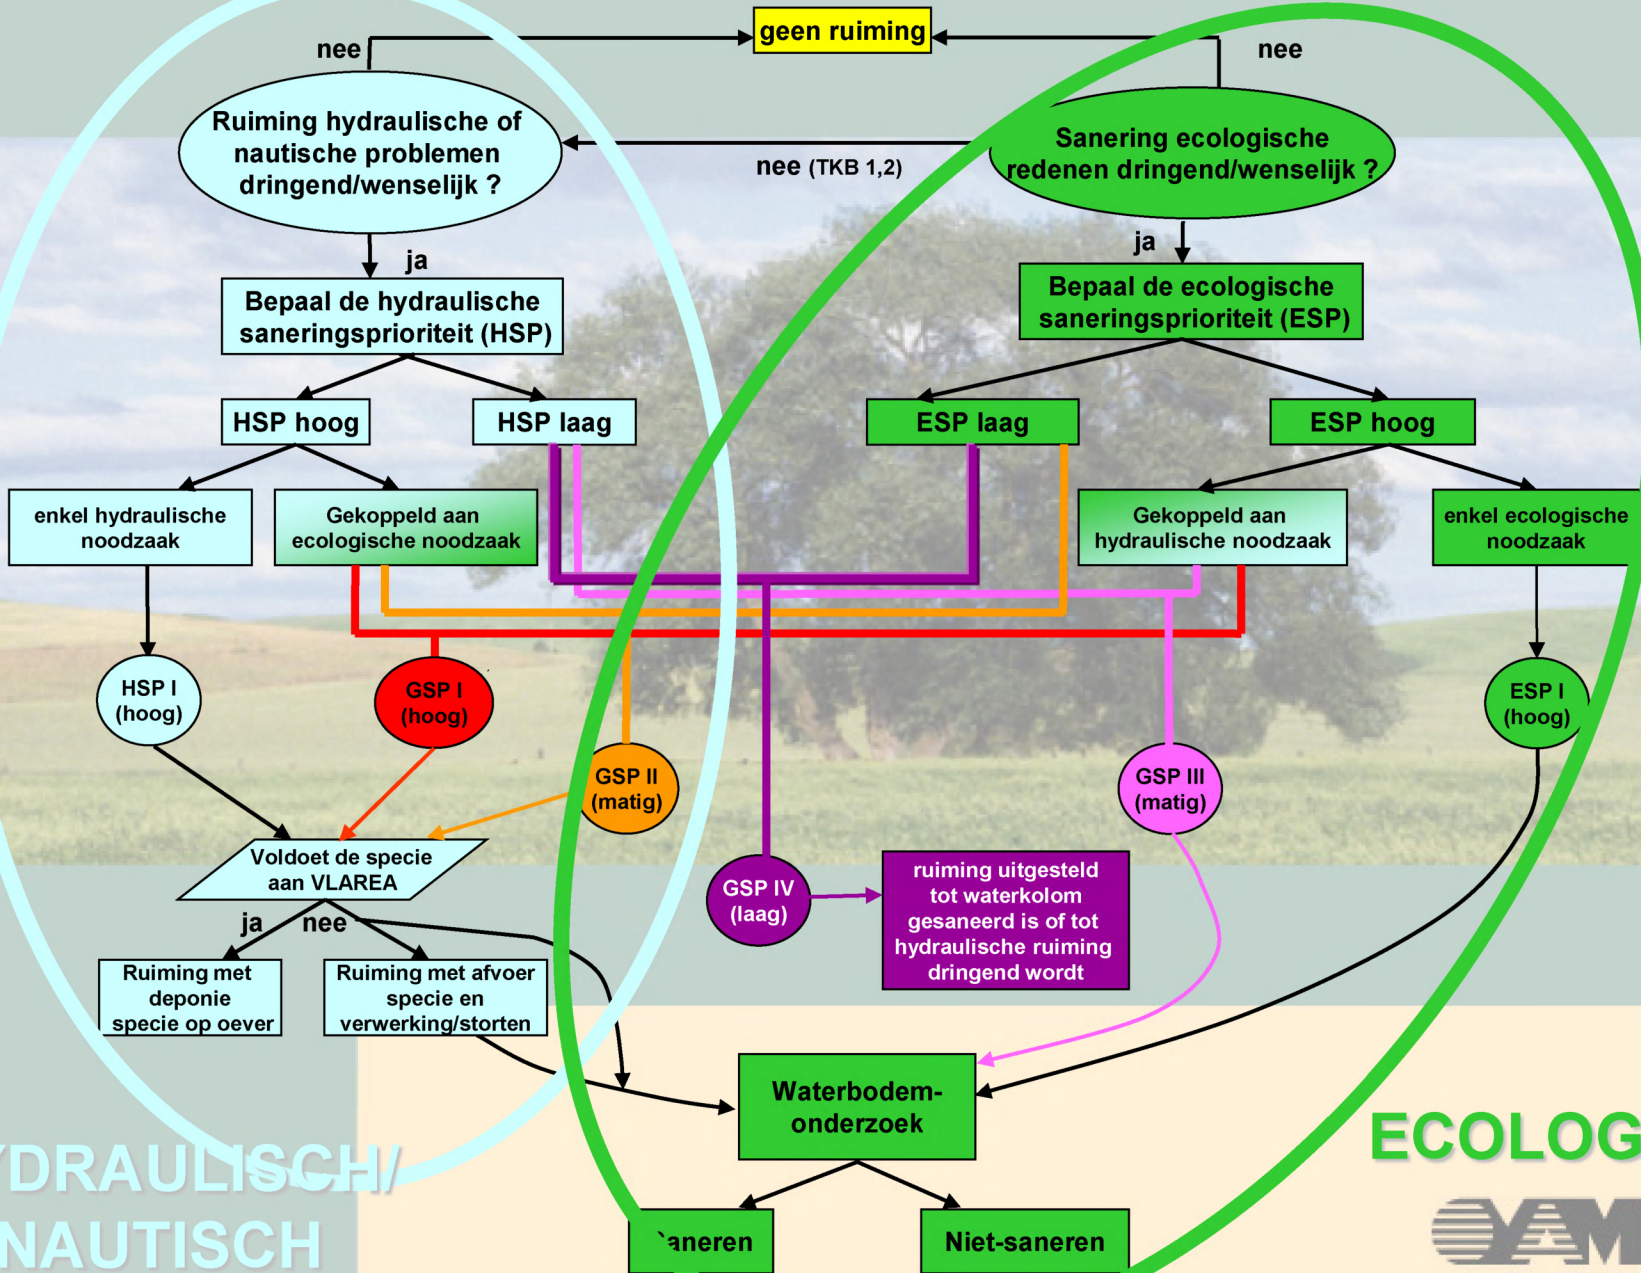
geen ruiming

nee

nee

Ruiming hydraulische of nautische problemen dringend/wenselijk ?

nee (TKB 1,2)

Sanering ecologische redenen dringend/wenselijk ?

ja

ja

Bepaal de hydraulische saneringsprioriteit (HSP)

Bepaal de ecologische saneringsprioriteit (ESP)

HSP hoog

HSP laag

ESP laag

ESP hoog

enkel hydraulische noodzaak

Gekoppeld aan ecologische noodzaak

Gekoppeld aan hydraulische noodzaak

enkel ecologische noodzaak

HSP I (hoog)

GSP I (hoog)

GSP II (matig)

GSP III (matig)

ESP I (hoog)

Voldoet de specie aan VLAREA

GSP IV (laag)

ruiming uitgesteld tot waterkolom gesaneerd is of tot hydraulische ruiming dringend wordt

ja

nee

Ruiming met deponie specie op oever

Ruiming met afvoer specie en verwerking/storten

Waterbodem-onderzoek

ECOLOG

DRAULISCH/ NAUTISCH

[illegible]aneren

Niet-saneren